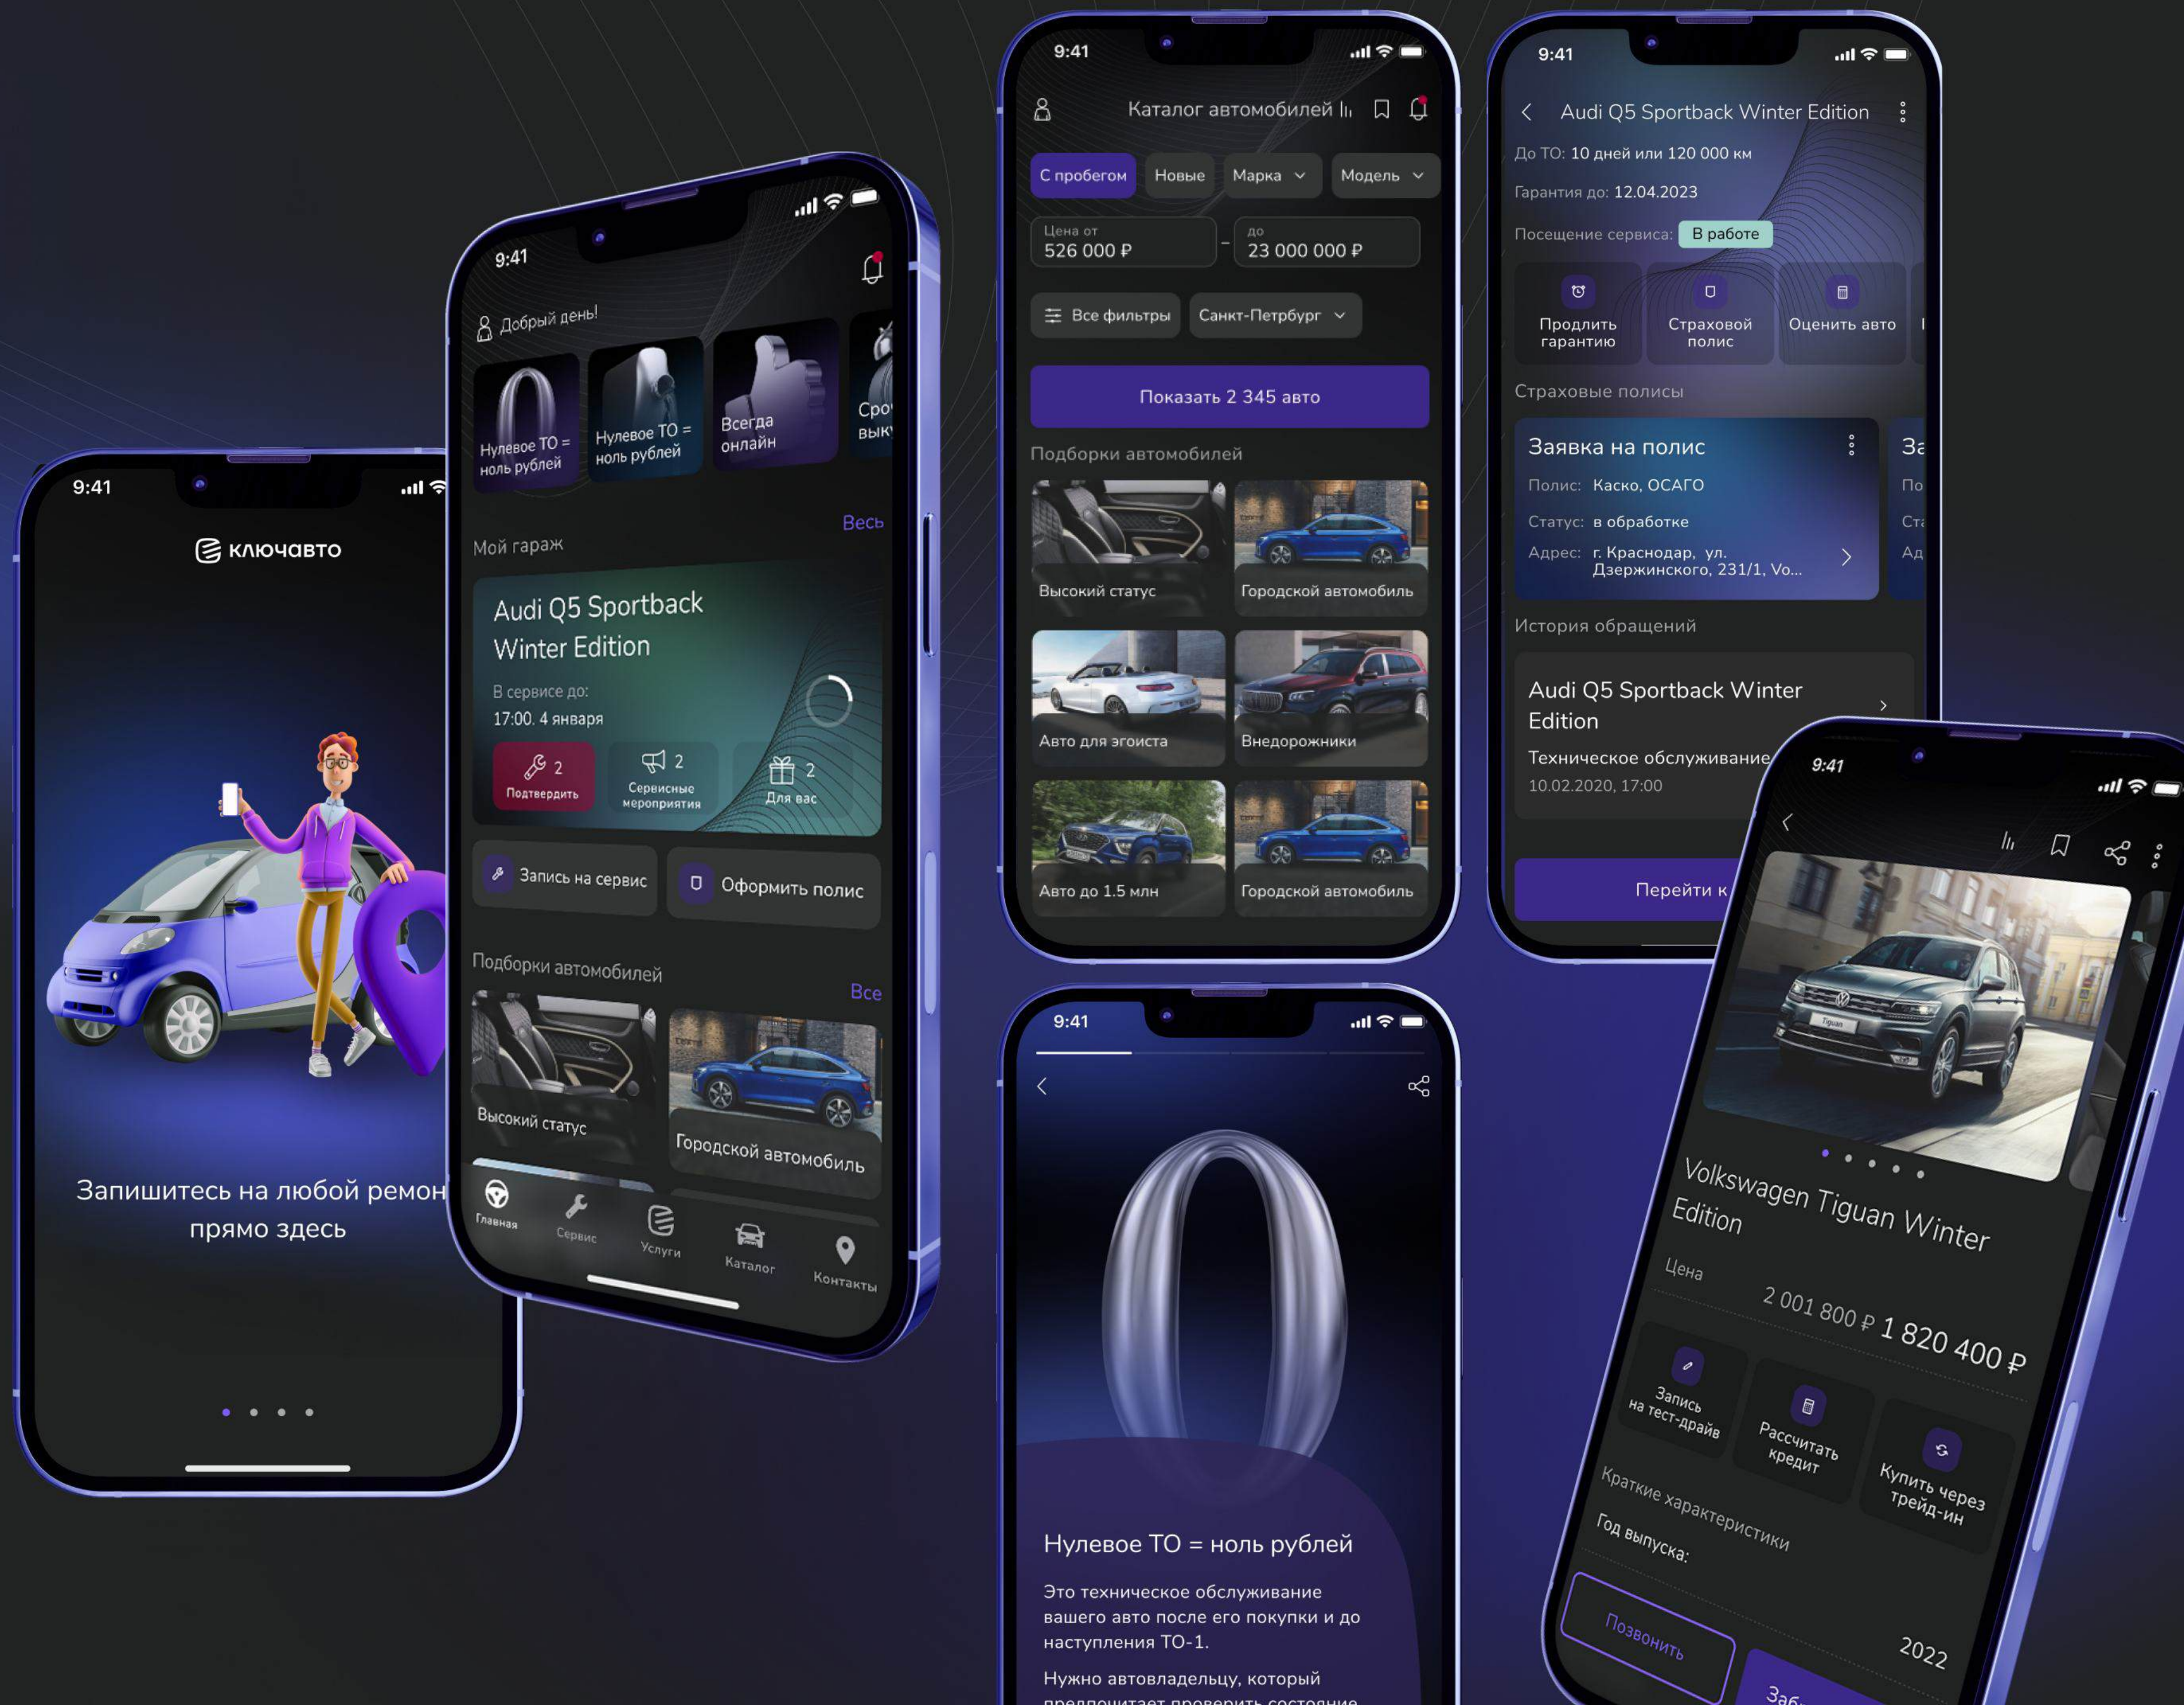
9:41

ключавто

Запишитесь на любой ремон прямо здесь

9:41

Добрый день!

Нулевое ТО = ноль рублей

Нулевое ТО = ноль рублей

Всегда онлайн

Сро вык

Мой гараж

Весь

Audi Q5 Sportback Winter Edition

В сервисе до:
17:00, 4 января

2 Подтвердить

2 Сервисные мероприятия

2 Для вас

Запись на сервис

Оформить полис

Подборки автомобилей

Все

Высокий статус

Городской автомобиль

Главная

Сервис

Услуги

Каталог

Контакты

9:41

Каталог автомобилей

С пробегом

Новые

Марка

Модель

Цена от
526 000 ₽

до
23 000 000 ₽

Все фильтры

Санкт-Петрбург

Показать 2 345 авто

Подборки автомобилей

Высокий статус

Городской автомобиль

Авто для эгоиста

Внедорожники

Авто до 1.5 млн

Городской автомобиль

9:41

Audi Q5 Sportback Winter Edition

До ТО: 10 дней или 120 000 км

Гарантия до: 12.04.2023

Посещение сервиса: В работе

Продлить гарантию

Страховой полис

Оценить авто

Страховые полисы

Заявка на полис

Полис: Каско, ОСАГО

Статус: в обработке

Адрес: г. Краснодар, ул. Дзержинского, 231/1, Vo...

За
По
Ста
Ад

История обращений

Audi Q5 Sportback Winter Edition

Техническое обслуживание

10.02.2020, 17:00

Перейти к

9:41

Нулевое ТО = ноль рублей

Это техническое обслуживание вашего авто после его покупки и до наступления ТО-1.

Нужно автовладельцу, который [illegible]

9:41

Volkswagen Tiguan Winter Edition

Цена

2 001 800 ₽ 1 820 400 ₽

Запись на тест-драйв

Рассчитать кредит

Купить через трейд-ин

Краткие характеристики

Год выпуска:

2022

Позвонить

Заб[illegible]